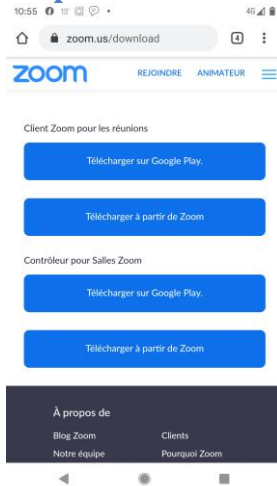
10:55 4G

zoom.us/download 4

zoom REJOINDRE ANIMATEUR

Client Zoom pour les réunions

Télécharger sur Google Play.

Télécharger à partir de Zoom

Contrôleur pour Salles Zoom

Télécharger sur Google Play.

Télécharger à partir de Zoom

À propos de

Blog Zoom

Clients

Notre équipe

Pourquoi Zoom